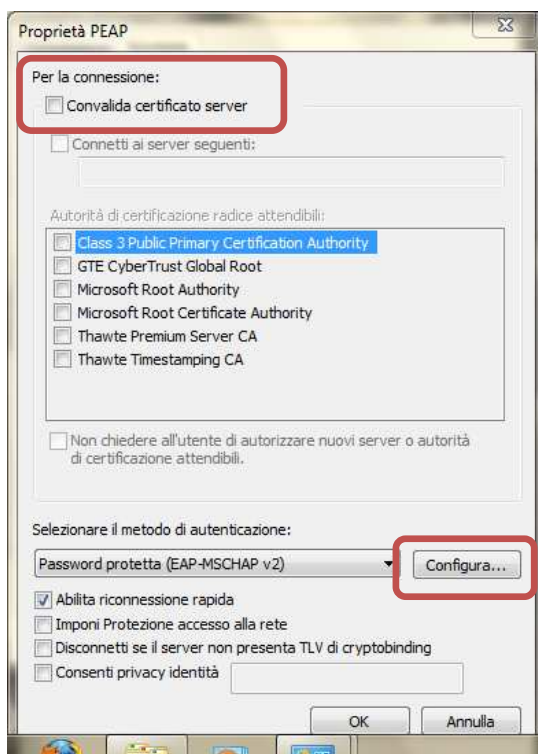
Proprietà PEAP

Per la connessione:

Convalida certificato server

Connetti ai server seguenti:

Autorità di certificazione radice attendibili:

Class 3 Public Primary Certification Authority
GTE CyberTrust Global Root
Microsoft Root Authority
Microsoft Root Certificate Authority
Thawte Premium Server CA
Thawte Timestamping CA

Non chiedere all'utente di autorizzare nuovi server o autorità di certificazione attendibili.

Selezionare il metodo di autenticazione:

Password protetta (EAP-MSCHAP v2)

Configura...

Abilita riconnessione rapida
Imponi Protezione accesso alla rete
Disconnetti se il server non presenta TLV di cryptobinding
Consenti privacy identità

OK
Annulla